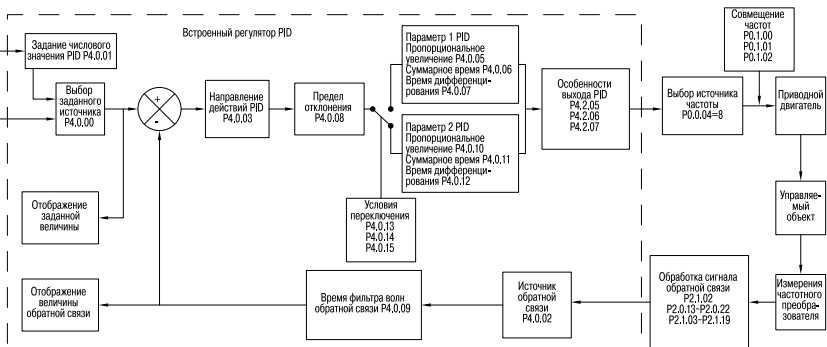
Встроенный регулятор PID

Задание числового значения PID P4.0.01

Выбор заданного источника P4.0.00

+

-

Направление действий PID P4.0.03

Предел отклонения P4.0.08

Параметр 1 PID Пропорциональное увеличение P4.0.05 Суммарное время P4.0.06 Время дифференцирования P4.0.07

Параметр 2 PID Пропорциональное увеличение P4.0.10 Суммарное время P4.0.11 Время дифференцирования P4.0.12

Особенности выхода PID P4.2.05 P4.2.06 P4.2.07

Совмещение частот P0.1.00 P0.1.01 P0.1.02

Выбор источника частоты P0.0.04=8

Приводной двигатель

Управляемый объект

Измерения частотного преобразователя

Отображение заданной величины

Условия переключения P4.0.13 P4.0.14 P4.0.15

Отображение величины обратной связи

Время фильтра волн обратной связи P4.0.09

Источник обратной связи P4.0.02

Обработка сигнала обратной связи P2.1.02 P2.0.13~P2.0.22 P2.1.03~P2.1.19